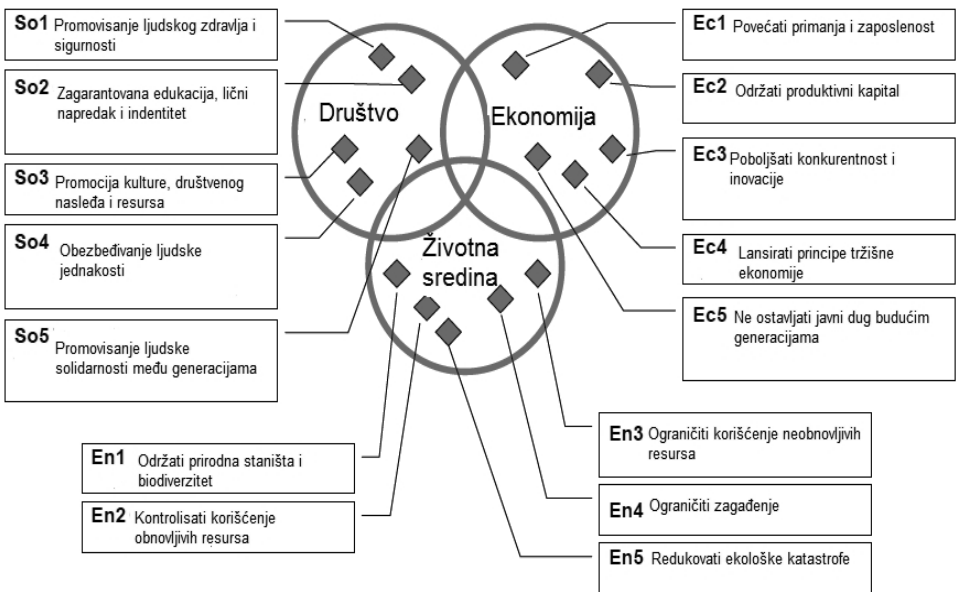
So1 Promovisanje ljudskog zdravlja i sigurnosti

So2 Zagarantovana edukacija, lični napredak i indentitet

So3 Promocija kulture, društvenog nasleđa i resursa

So4 Obezbeđivanje ljudske jednakosti

So5 Promovisanje ljudske solidarnosti među generacijama

Društvo

Ekonomija

Životna sredina

Ec1 Povećati primanja i zaposlenost

Ec2 Održati produktivni kapital

Ec3 Poboljšati konkurentnost i inovacije

Ec4 Lansirati principe tržišne ekonomije

Ec5 Ne ostavljati javni dug budućim generacijama

En1 Održati prirodna staništa i biodiverzitet

En2 Kontrolisati korišćenje obnovljivih resursa

En3 Ograničiti korišćenje neobnovljivih resursa

En4 Ograničiti zagađenje

En5 Redukovati ekološke katastrofe